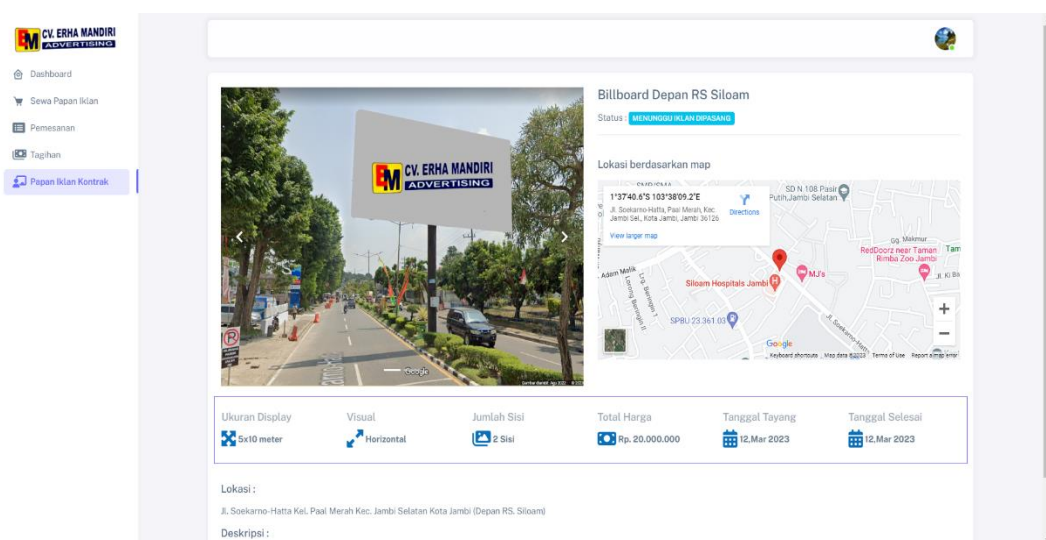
EM CV. ERHA MANDIRI ADVERTISING

Dashboard
Sewa Papan Iklan
Pemesanan
Tagihan
Papan Iklan Kontrak

EM CV. ERHA MANDIRI ADVERTISING

Google

Billboard Depan RS Siloam

Status : MENUNGGU IKLAN DIPASANG

Lokasi berdasarkan map

1°37'40.6"S 103°38'09.2"E
Jl. Soekarno-Hatta, Paal Merah, Kec. Jambi Sel., Kota Jambi, Jambi 36126
Directions
View larger map

SD N 108 Pasir Putih,Jambi Selatan
MJ's
Siloam Hospitals Jambi
SPBU 23.361.03
RedDoorz near Taman Rimba Zoo Jambi
Jl. Soekarno-Hatta
Google
Keyboard shortcuts Map data ©2023 Terms of Use Report a map error

| Ukuran Display | Visual | Jumlah Sisi | Total Harga | Tanggal Tayang | Tanggal Selesai |
|---|---|---|---|---|---|
| 5x10 meter | Horizontal | 2 Sisi | Rp. 20.000.000 | 12,Mar 2023 | 12,Mar 2023 |

Lokasi :

Jl. Soekarno-Hatta Kel. Paal Merah Kec. Jambi Selatan Kota Jambi (Depan RS. Siloam)

Deskripsi :